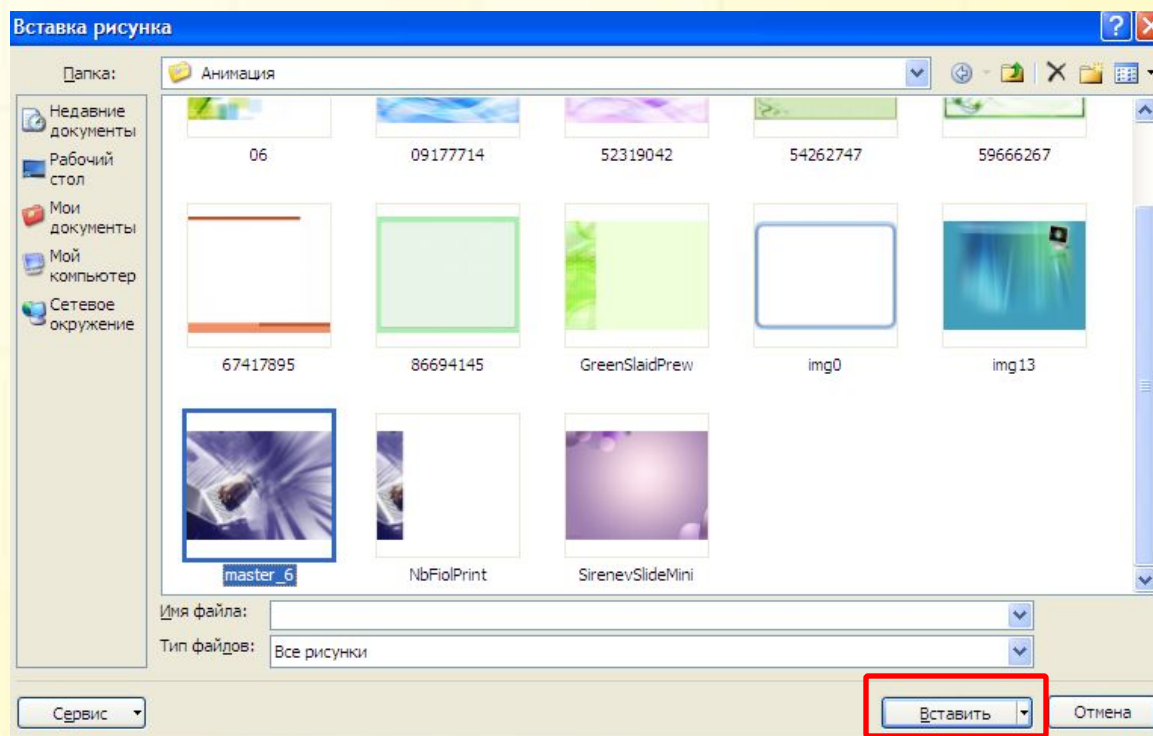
Вставка рисунка

Папка: Анимация

Недавние документы
Рабочий стол
Мои документы
Мой компьютер
Сетевое окружение

06
09177714
52319042
54262747
59666267
67417895
86694145
GreenSlaidPrew
img0
img13
master_6
NbFiolPrint
SirenevSlideMini

Имя файла:
Тип файлов: Все рисунки

Сервис
Вставить
Отмена